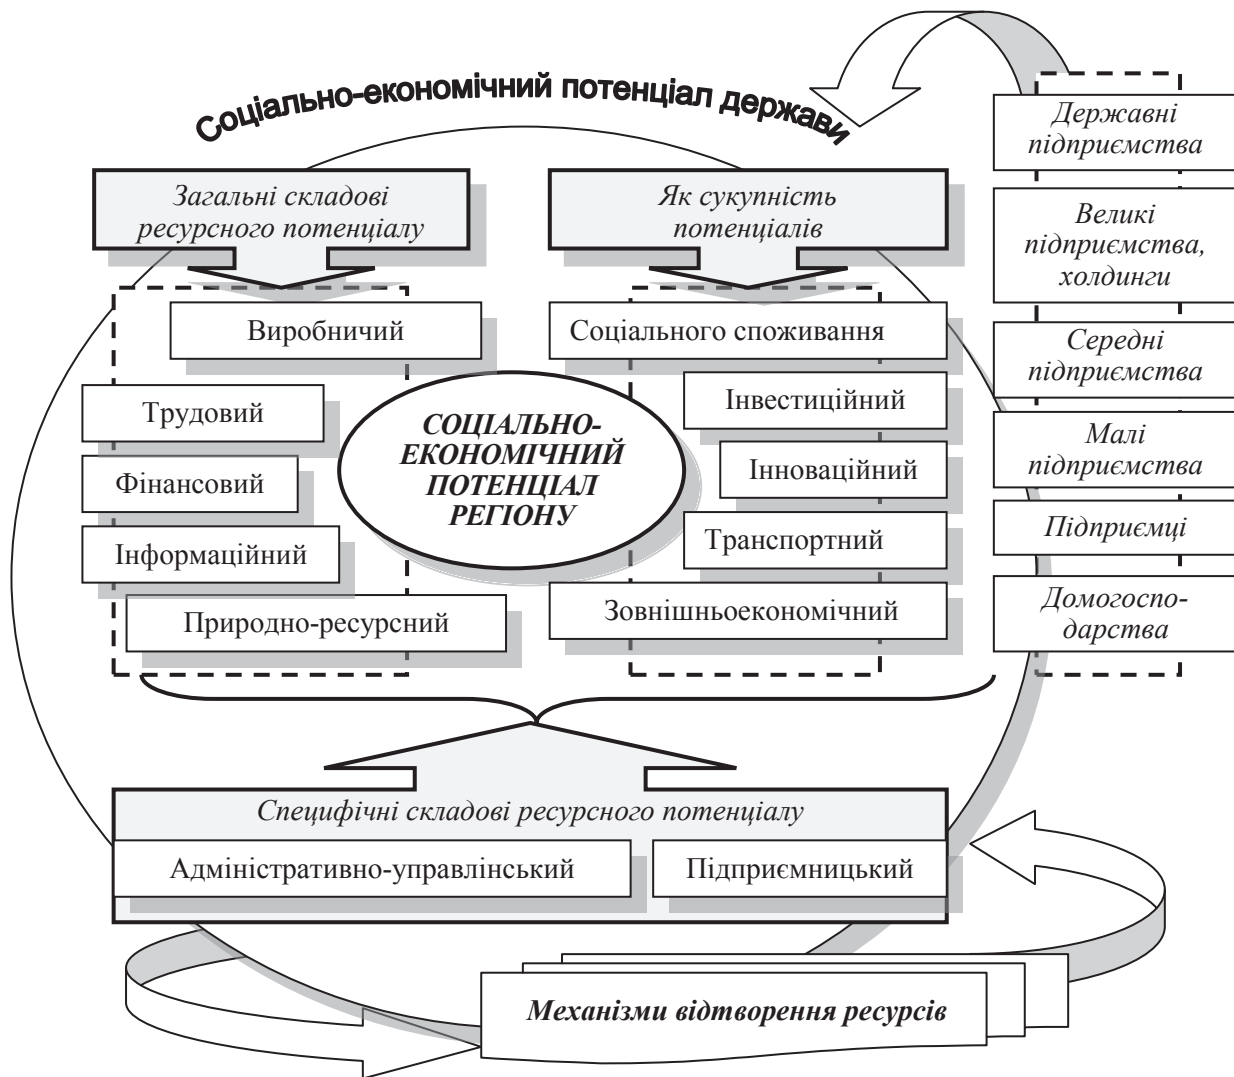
Соціально-економічний потенціал держави

Загальні складові ресурсного потенціалу

Як сукупність потенціалів

Державні підприємства

Великі підприємства, холдинги

Середні підприємства

Малі підприємства

Підприємці

Домогосподарства

Виробничий

Трудовий

Фінансовий

Інформаційний

Природно-ресурсний

СОЦІАЛЬНО-ЕКОНОМІЧНИЙ ПОТЕНЦІАЛ РЕГІОНУ

Соціального споживання

Інвестиційний

Інноваційний

Транспортний

Зовнішньоекономічний

Специфічні складові ресурсного потенціалу

Адміністративно-управлінський

Підприємницький

Механізми відтворення ресурсів